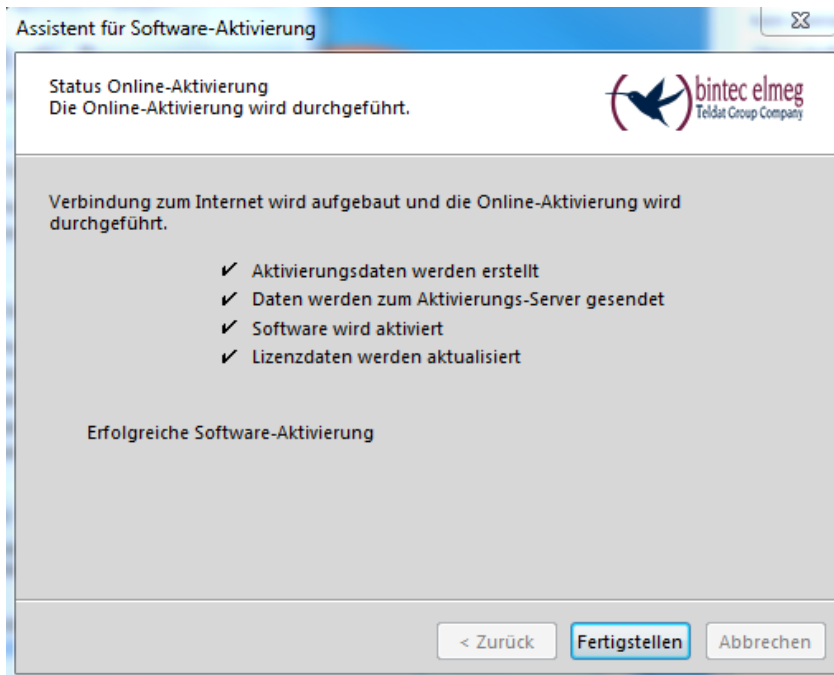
Assistent für Software-Aktivierung

Status Online-Aktivierung
Die Online-Aktivierung wird durchgeführt.

bintec elmeg
Teldat Group Company

Verbindung zum Internet wird aufgebaut und die Online-Aktivierung wird durchgeführt.

✔ Aktivierungsdaten werden erstellt
✔ Daten werden zum Aktivierungs-Server gesendet
✔ Software wird aktiviert
✔ Lizenzdaten werden aktualisiert

Erfolgreiche Software-Aktivierung

< Zurück
Fertigstellen
Abbrechen